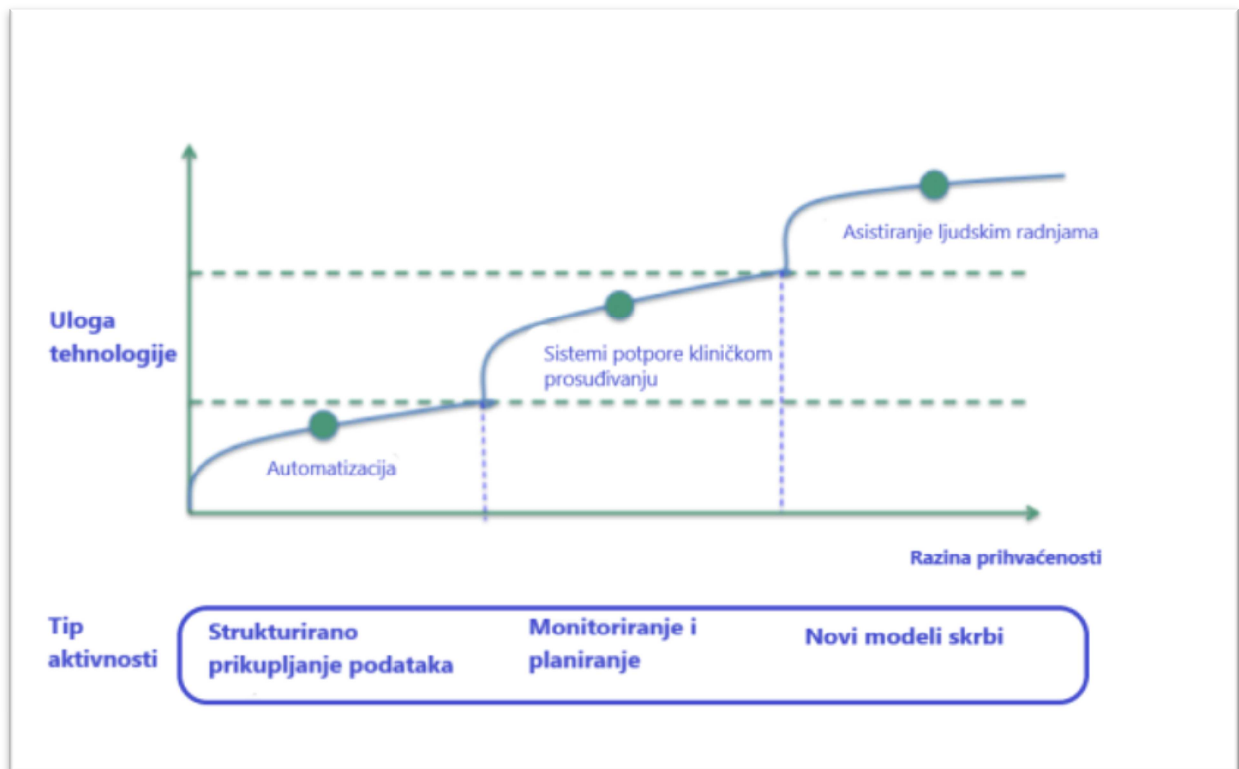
Uloga tehnologije

Asistiranje ljudskim radnjama

Sistemi potpore kliničkom prosuđivanju

Automatizacija

Razina prihvaćenosti

Tip aktivnosti

Strukturirano prikupljanje podataka

Monitoriranje i planiranje

Novi modeli skrbi